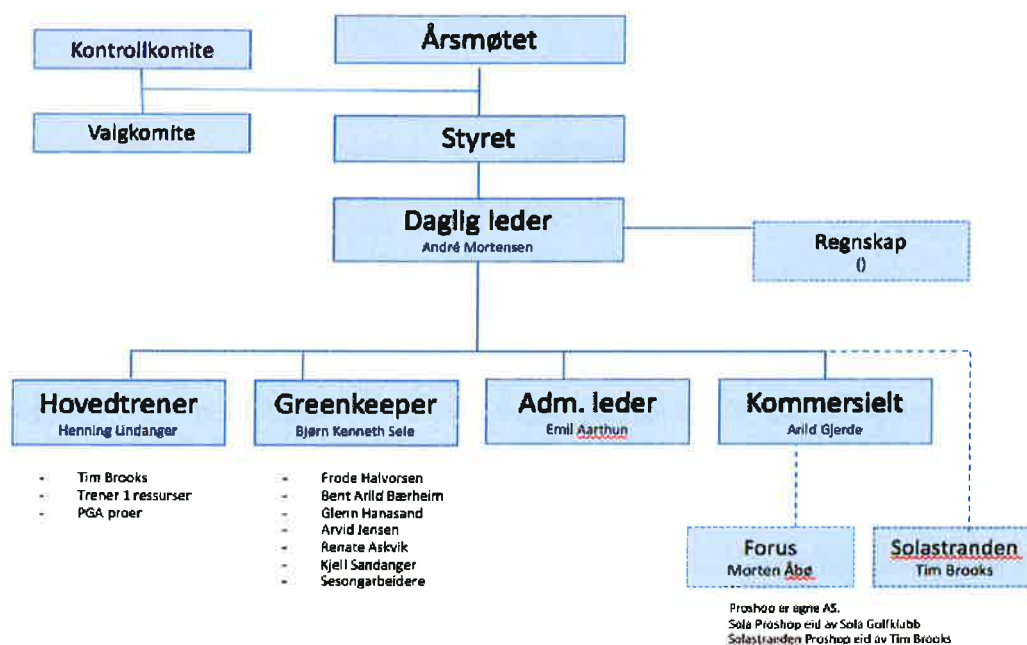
Kontrollkomite

Årsmøtet

Valgkomite

Styret

Daglig leder
André Mortensen

Regnskap
()

Hovedtrener
Henning Lindanger

- Tim Brooks
- Trener 1 ressurser
- PGA proer

Greenkeeper
Bjørn Kenneth Sele

- Frode Halvorsen
- Bent Arild Bærheim
- Glenn Hanasand
- Arvid Jensen
- Renate Askvik
- Kjell Sandanger
- Sesongarbeidere

Adm. leder
Emil Aarthun

Kommersielt
Arild Gjerde

Forus
Morten Åbø

Solastranden
Tim Brooks

Proshop er egne AS.
Sola Proshop eid av Sola Golfklubb
Solastranden Proshop eid av Tim Brooks